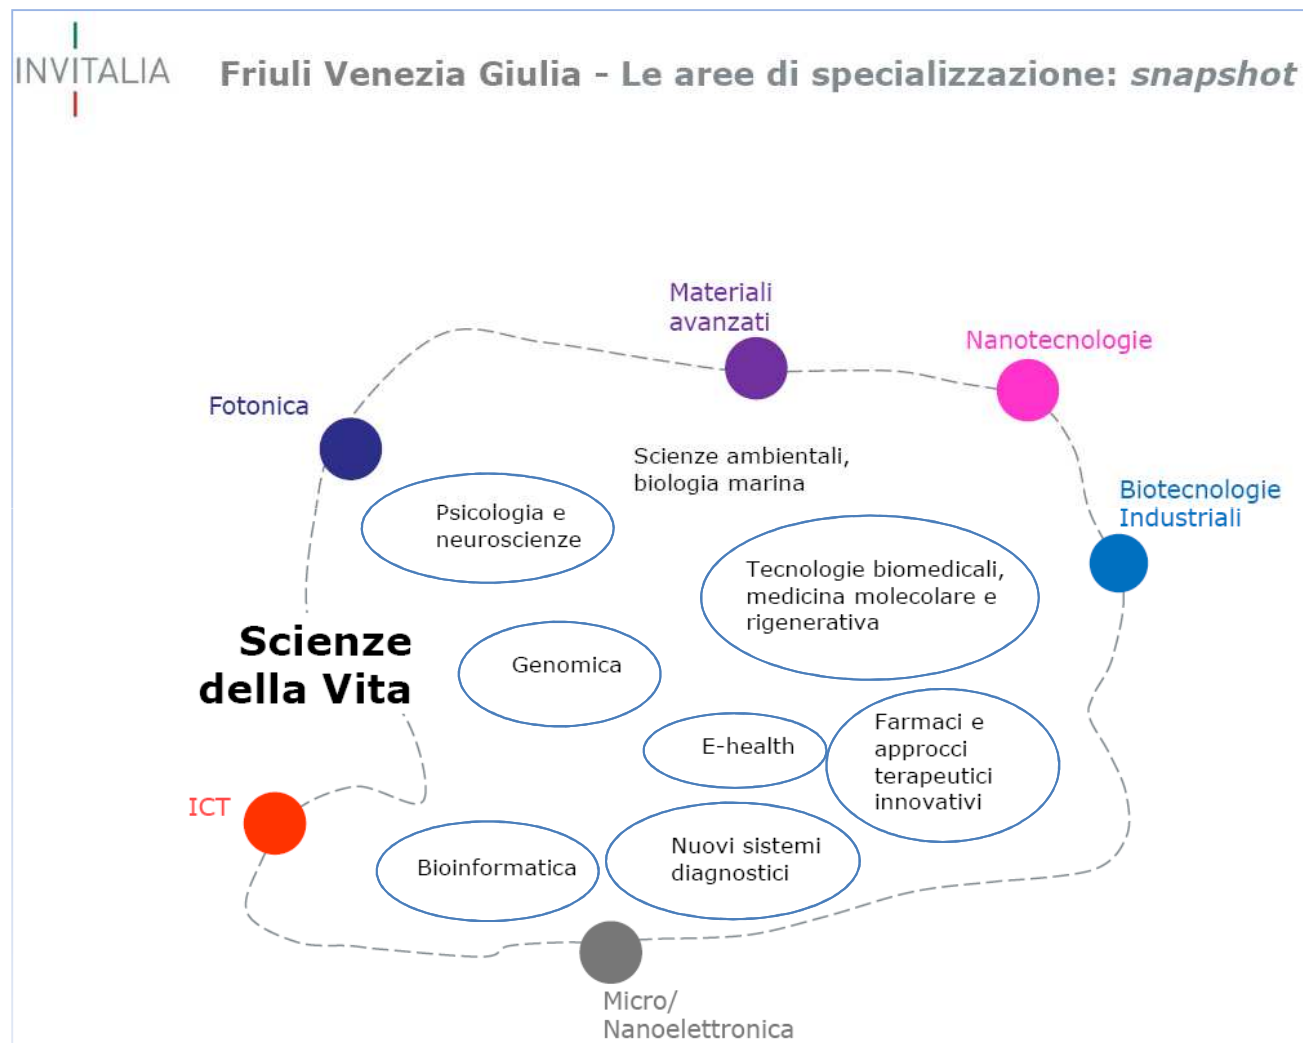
INVITALIA

Friuli Venezia Giulia - Le aree di specializzazione: *snapshot*

Materiali avanzati

Nanotecnologie

Fotonica

Scienze ambientali, biologia marina

Biotecnologie Industriali

Psicologia e neuroscienze

Tecnologie biomedicali, medicina molecolare e rigenerativa

Scienze della Vita

Genomica

E-health

Farmaci e approcci terapeutici innovativi

ICT

Bioinformatica

Nuovi sistemi diagnostici

Micro/ Nanoelettronica